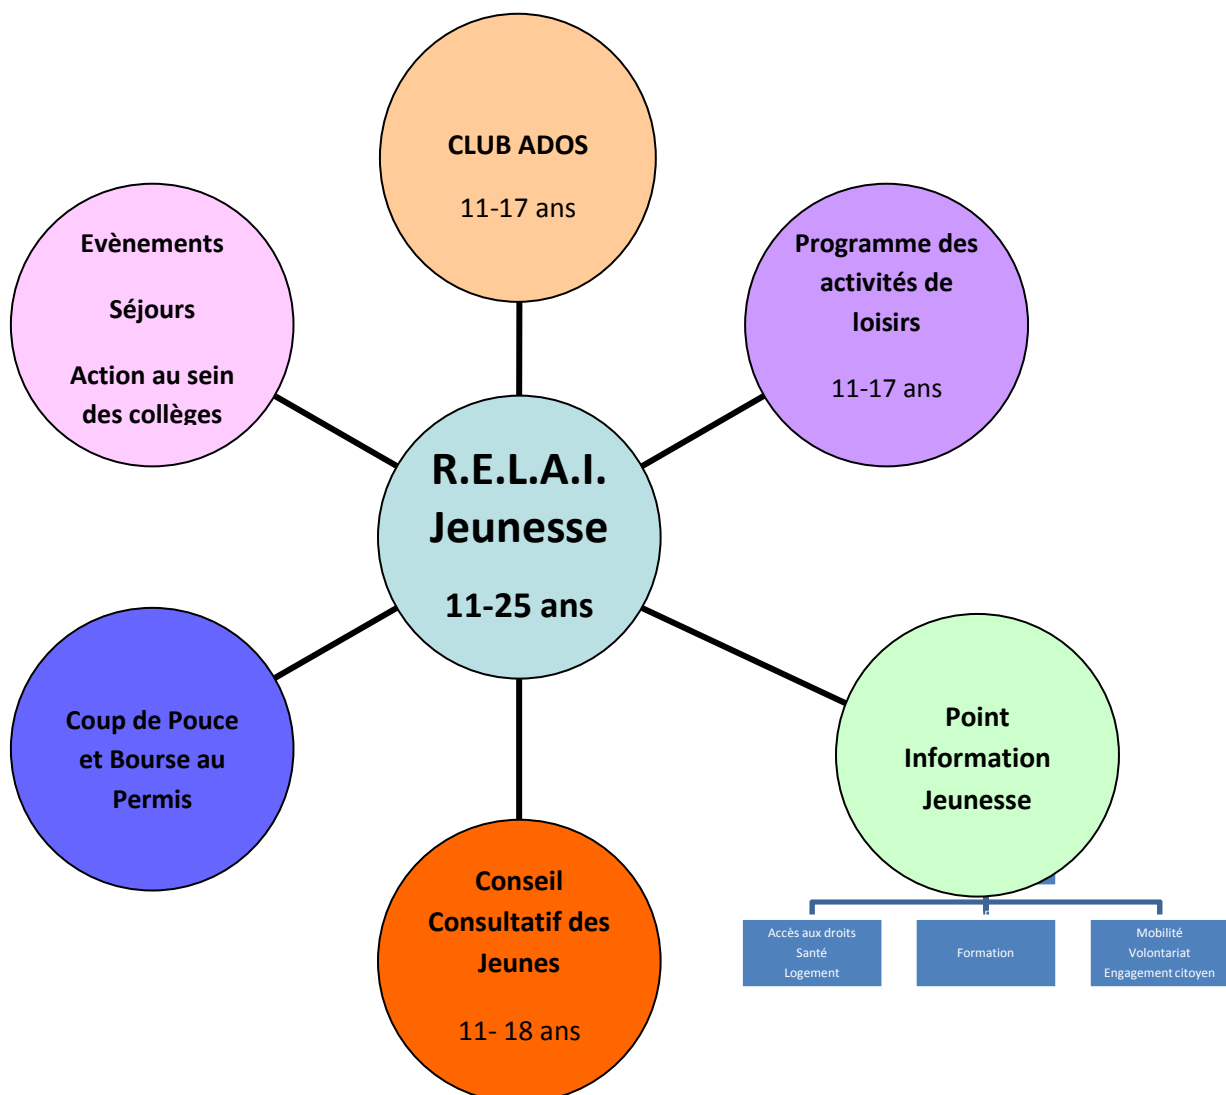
CLUB ADOS

11-17 ans

Evènements

Séjours

Action au sein des collèges

Programme des activités de loisirs

11-17 ans

R.E.L.A.I. Jeunesse

11-25 ans

Coup de Pouce et Bourse au Permis

Point Information Jeunesse

Conseil Consultatif des Jeunes

11- 18 ans

Accès aux droits
Santé
Logement

Formation

Mobilité
Volontariat
Engagement citoyen